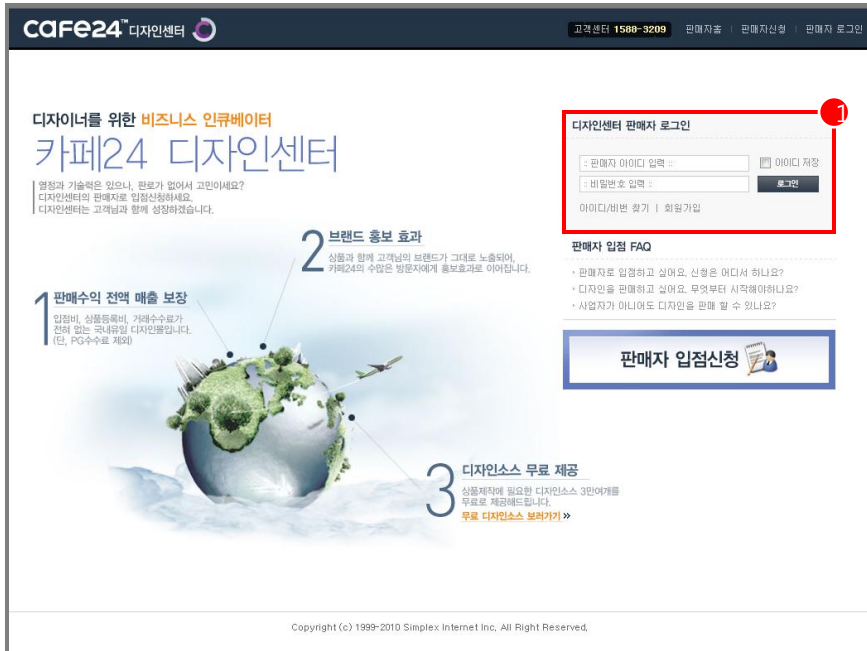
cafe24™ 디자인센터

고객센터 1588-3209 | 판매자홈 | 판매자신청 | 판매자 로그인

디자이너를 위한 비즈니스 인큐베이터
카페24 디자인센터

열정과 기술력은 있으나, 판로가 없어서 고민이세요?
디자인센터의 판매자로 입점신청하세요.
디자인센터는 고객님과 함께 성장하겠습니다.

2 브랜드 홍보 효과
상품과 함께 고객님의 브랜드가 그대로 노출되어,
카페24의 수많은 방문자에게 홍보효과로 이어집니다.

1 판매수익 전액 매출 보장
입점비, 상품등록비, 거래수수료가
전혀 없는 국내유일 디자인몰입니다.
(단, PG수수료 제외)

3 디자인소스 무료 제공
상품제작에 필요한 디자인소스 3만여개를
무료로 제공해드립니다.
무료 디자인소스 보러가기 »

1

디자인센터 판매자 로그인
:: 판매자 아이디 입력 ::
아이디 저장
:: 비밀번호 입력 ::
로그인
아이디/비번 찾기 | 회원가입

판매자 입점 FAQ
· 판매자로 입점하고 싶어요. 신청은 어디서 하나요?
· 디자인을 판매하고 싶어요. 무엇부터 시작해야하나요?
· 사업자가 아니어도 디자인을 판매 할 수 있나요?

판매자 입점신청

Copyright (c) 1999-2010 Simplex Internet Inc. All Right Reserved.